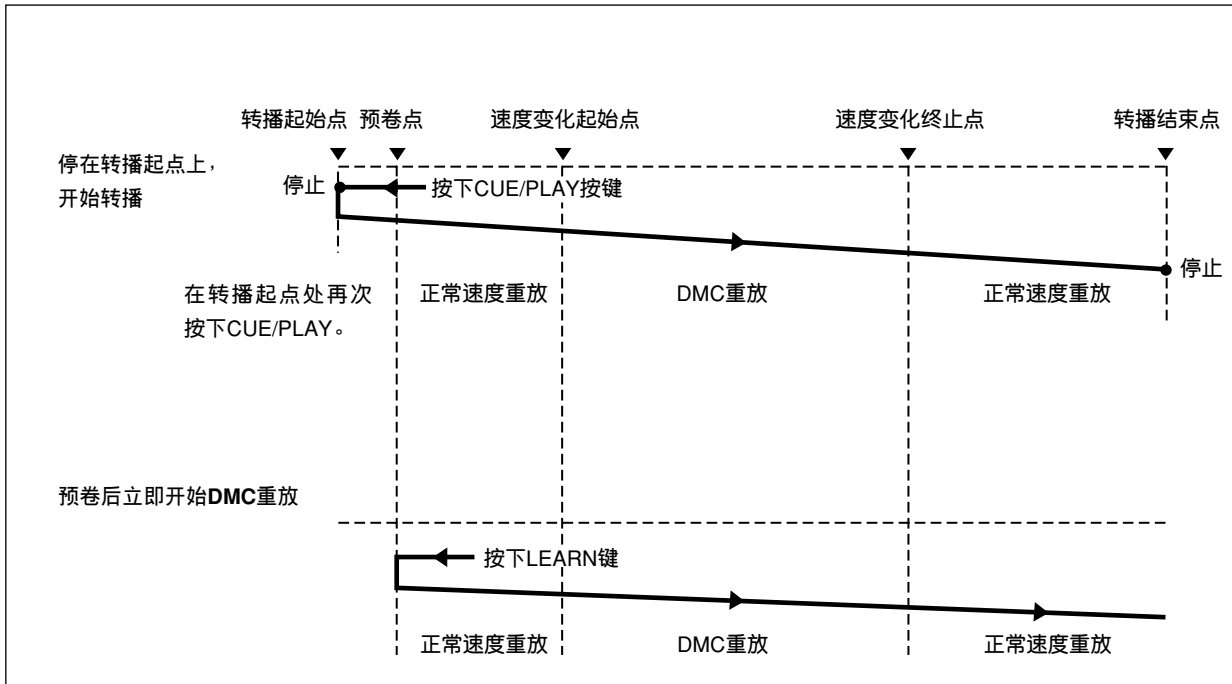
转播起始点 预卷点 速度变化起始点 速度变化终止点 转播结束点

停在转播起点上，开始转播

停止

按下CUE/PLAY按键

停止

在转播起点处再次按下CUE/PLAY。

正常速度重放

DMC重放

正常速度重放

预卷后立即开始DMC重放

按下LEARN键

正常速度重放

DMC重放

正常速度重放